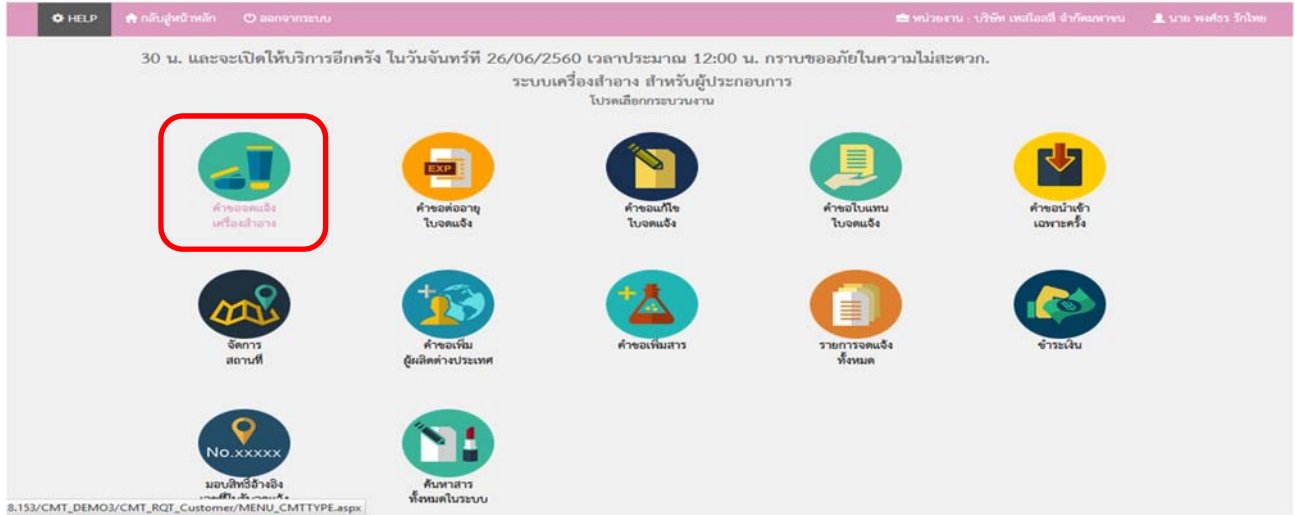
HELP กลับสู่หน้าหลัก ออกจากระบบ

หน่วยงาน : บริษัท เทสไอดี จำกัดมหาชน นาย พงศ์ธร รักไทย

30 น. และจะเปิดให้บริการอีกครั้ง ในวันจันทร์ที่ 26/06/2560 เวลาประมาณ 12:00 น. กราบขออภัยในความไม่สะดวก.

ระบบเครื่องสำอาง สำหรับผู้ประกอบการ

โปรดเลือกกระบวนงาน

คำขอจดแจ้ง เครื่องสำอาง

EXP

คำขอต่ออายุ ใบจดแจ้ง

คำขอแก้ไข ใบจดแจ้ง

คำขอใบแทน ใบจดแจ้ง

คำขอนำเข้า เฉพาะครั้ง

จัดการ สถานที่

คำขอเพิ่ม ผู้ผลิตต่างประเทศ

คำขอเพิ่มสาร

รายการจดแจ้ง ทั้งหมด

ชำระเงิน

No.xxxxx

มอบสิทธิ์อ้างอิง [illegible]

ค้นหาสาร ทั้งหมดในระบบ

8.153/CMT_DEMO3/CMT_RQT_Customer/MENU_CMTTYPE.aspx